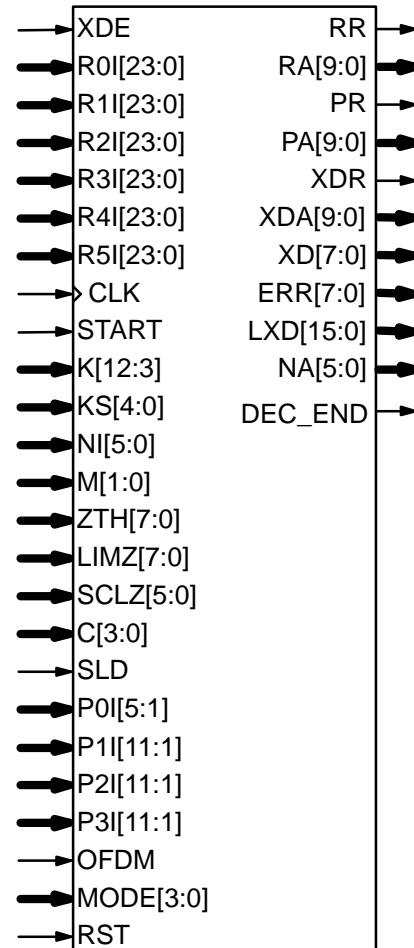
XDE
R0I[23:0]
R1I[23:0]
R2I[23:0]
R3I[23:0]
R4I[23:0]
R5I[23:0]
CLK
START
K[12:3]
KS[4:0]
NI[5:0]
M[1:0]
ZTH[7:0]
LIMZ[7:0]
SCLZ[5:0]
C[3:0]
SLD
P0I[5:1]
P1I[11:1]
P2I[11:1]
P3I[11:1]
OFDM
MODE[3:0]
RST

RR
RA[9:0]
PR
PA[9:0]
XDR
XDA[9:0]
XD[7:0]
ERR[7:0]
LXD[15:0]
NA[5:0]
DEC_END